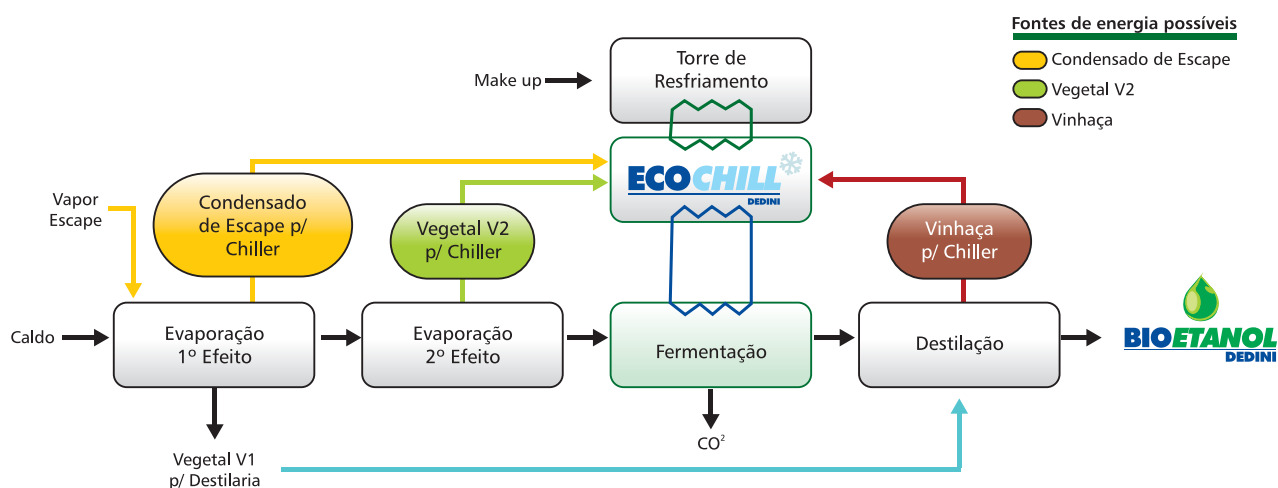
Fontes de energia possíveis

Condensado de Escape

Vegetal V2

Vinhaça

Make up

Torre de Resfriamento

ECOCHILL DEDINI

Vapor Escape

Condensado de Escape p/ Chiller

Vegetal V2 p/ Chiller

Vinhaça p/ Chiller

Caldo

Evaporação 1º Efeito

Evaporação 2º Efeito

Fermentação

Destilação

BIOETANOL DEDINI

Vegetal V1 p/ Destilaria

$CO^2$